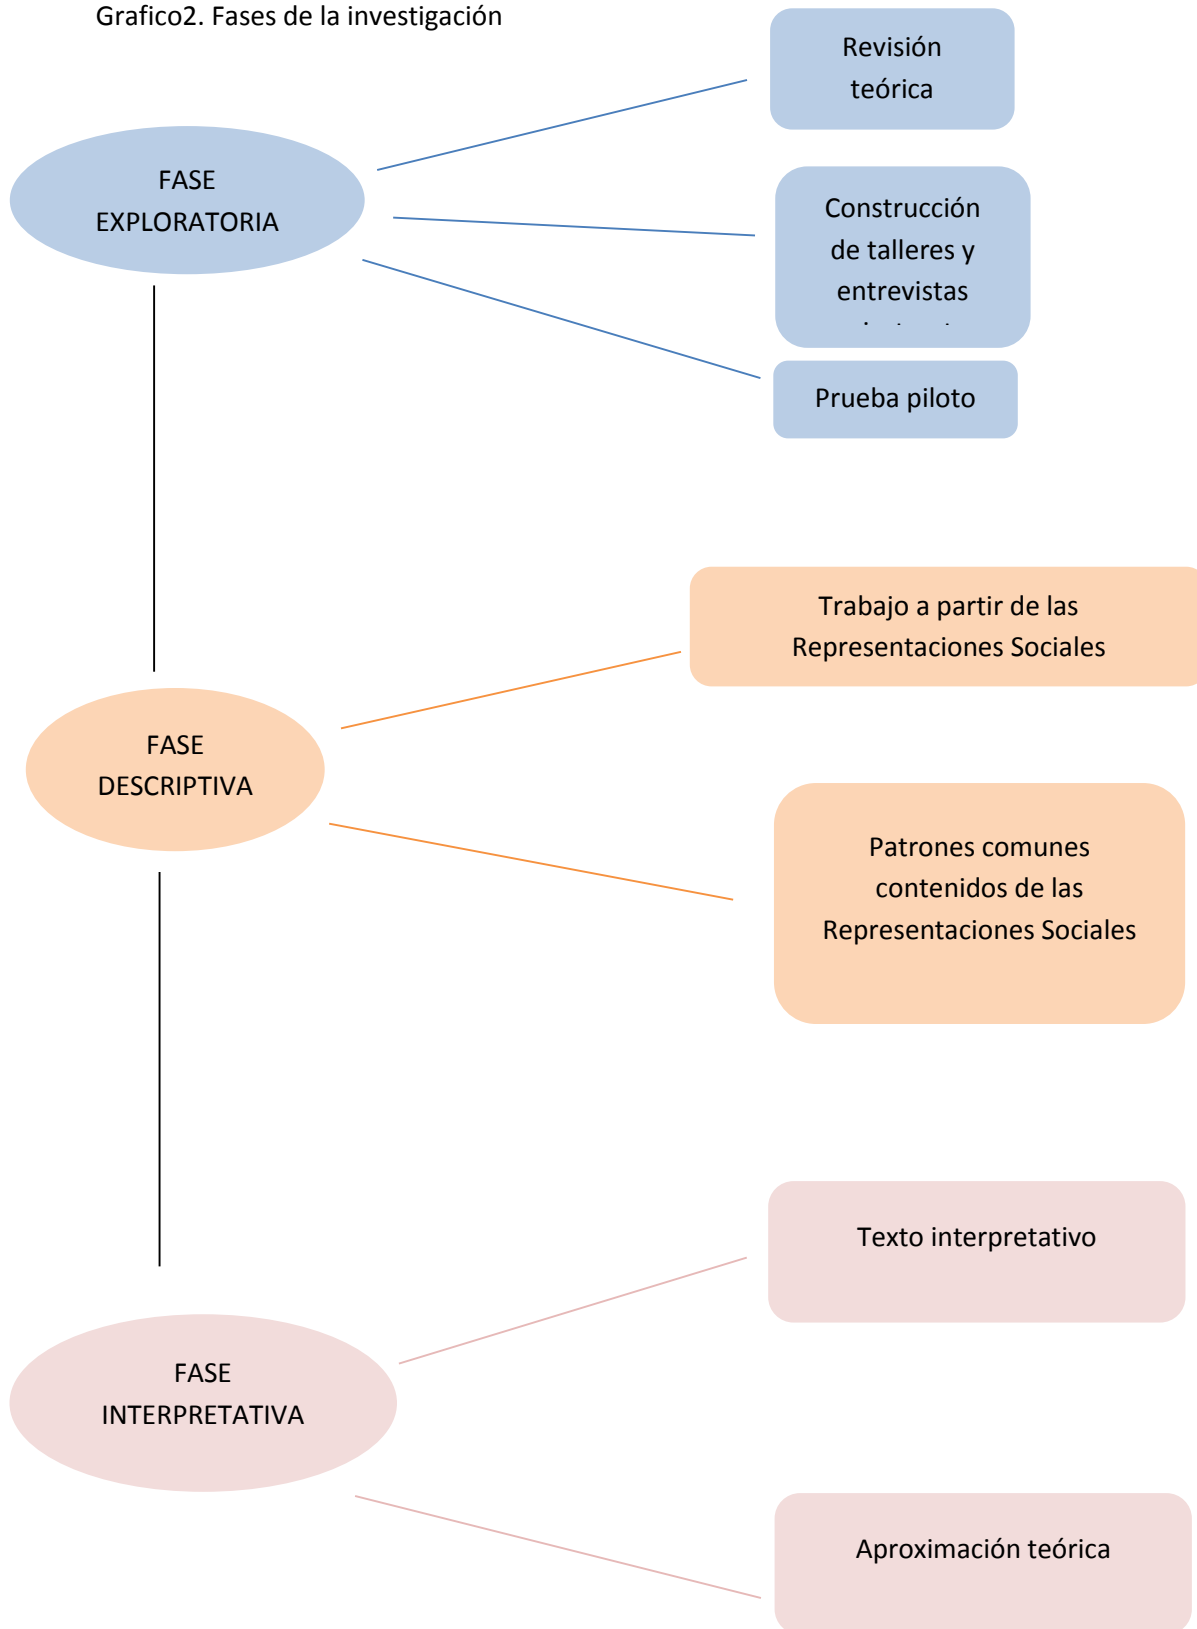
Grafico2. Fases de la investigación

FASE EXPLORATORIA

Revisión teórica

Construcción de talleres y entrevistas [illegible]

Prueba piloto

FASE DESCRIPTIVA

Trabajo a partir de las Representaciones Sociales

Patrones comunes contenidos de las Representaciones Sociales

FASE INTERPRETATIVA

Texto interpretativo

Aproximación teórica